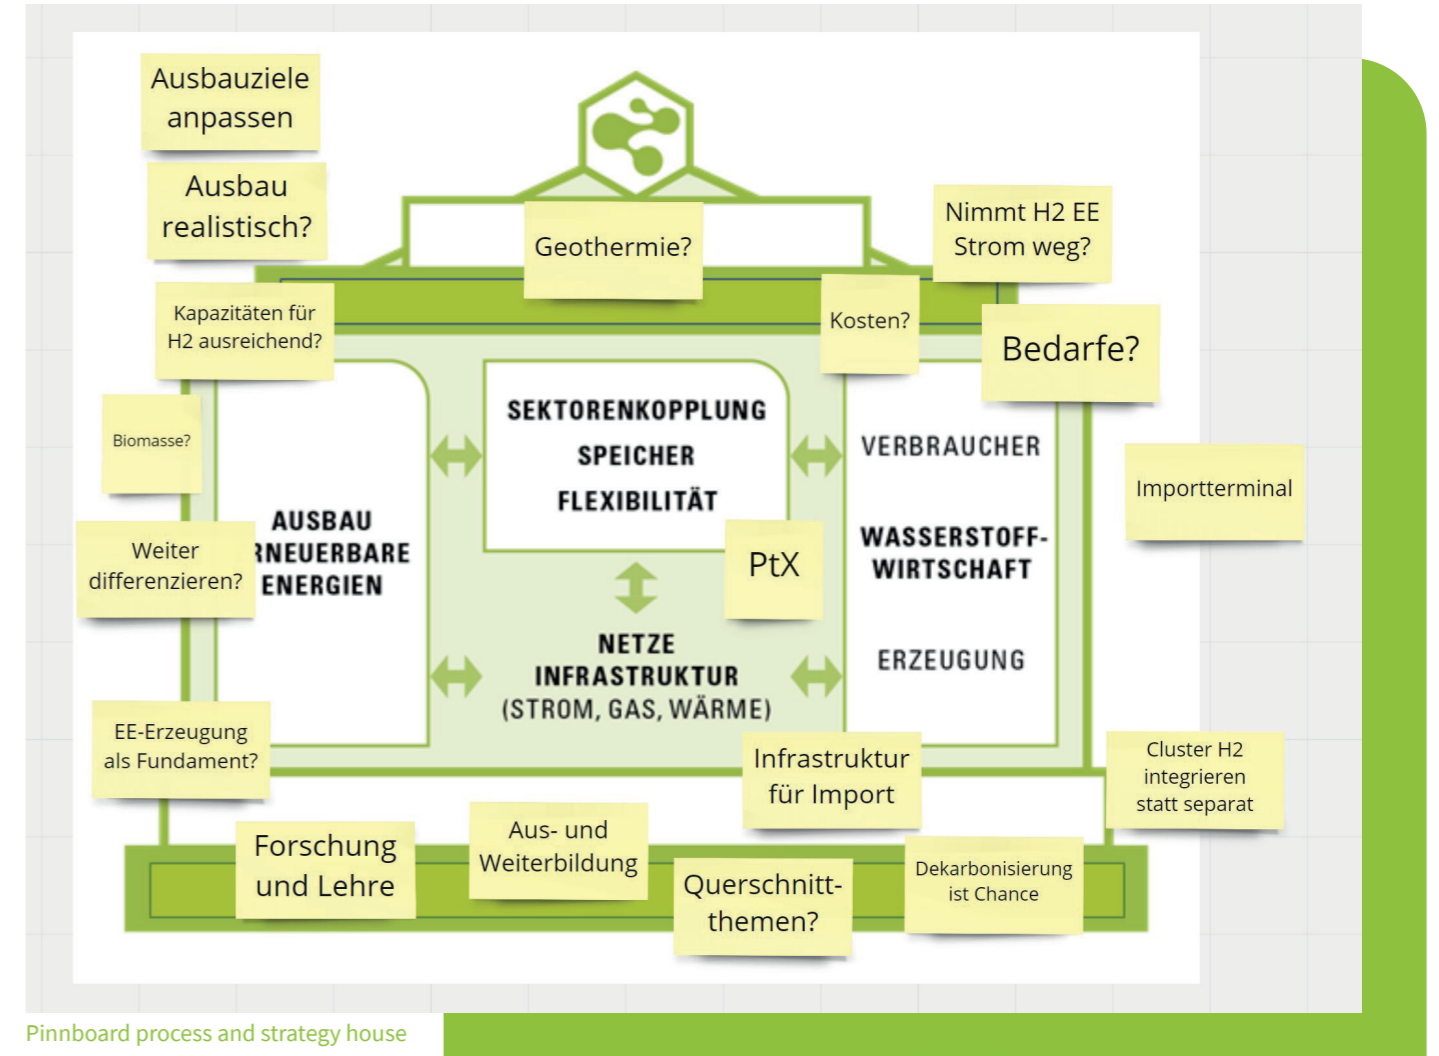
Ausbauziele anpassen

Ausbau realistisch?

Geothermie?

Nimmt H2 EE Strom weg?

Kapazitäten für H2 ausreichend?

Kosten?

Bedarfe?

Biomasse?

SEKTORENKOPPLUNG
SPEICHER
FLEXIBILITÄT

VERBRAUCHER

Importterminal

AUSBAU
RNEUERBARE
ENERGIEN

Weiter differenzieren?

PtX

WASSERSTOFF-
WIRTSCHAFT

ERZEUGUNG

NETZE
INFRASTRUKTUR
(STROM, GAS, WÄRME)

EE-Erzeugung als Fundament?

Infrastruktur für Import

Cluster H2 integrieren statt separat

Forschung und Lehre

Aus- und Weiterbildung

Querschnitt-themen?

Dekarbonisierung ist Chance

Pinnboard process and strategy house